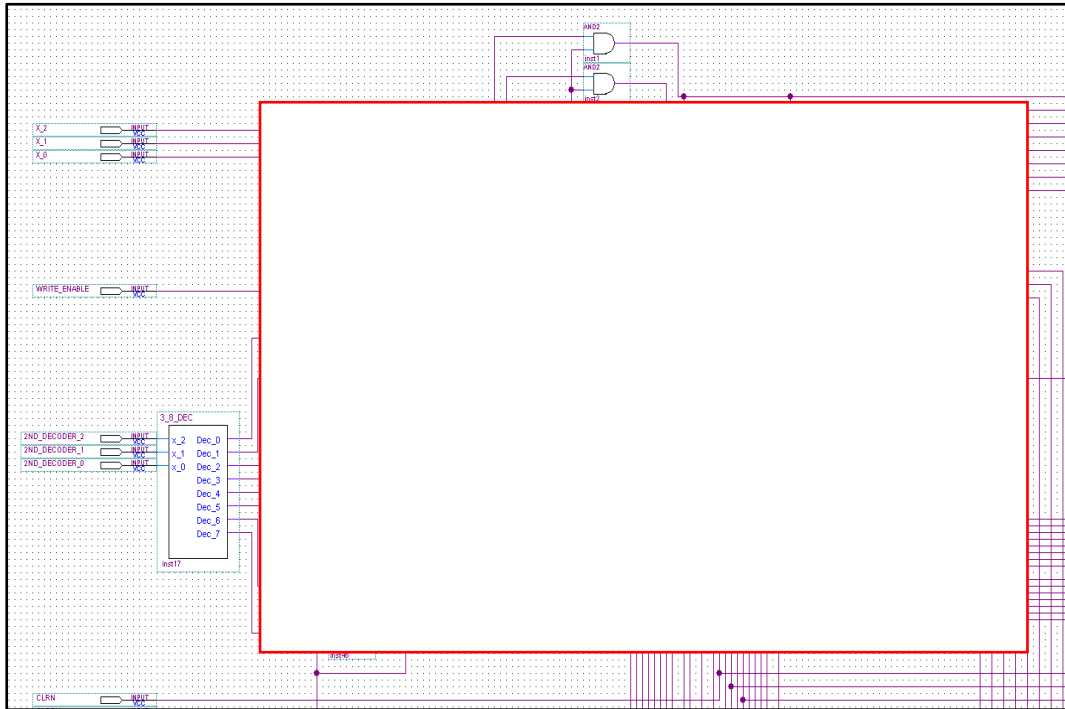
AND2
inst1
AND2
inst2

X_2 INPUT VCC
X_1 INPUT VCC
X_0 INPUT VCC

WRITE_ENABLE INPUT VCC

3_8_DEC
2ND_DECODER_2 INPUT VCC
2ND_DECODER_1 INPUT VCC
2ND_DECODER_0 INPUT VCC
x_2
x_1
x_0
Dec_0
Dec_1
Dec_2
Dec_3
Dec_4
Dec_5
Dec_6
Dec_7
inst17

inst46

CLRN INPUT VCC